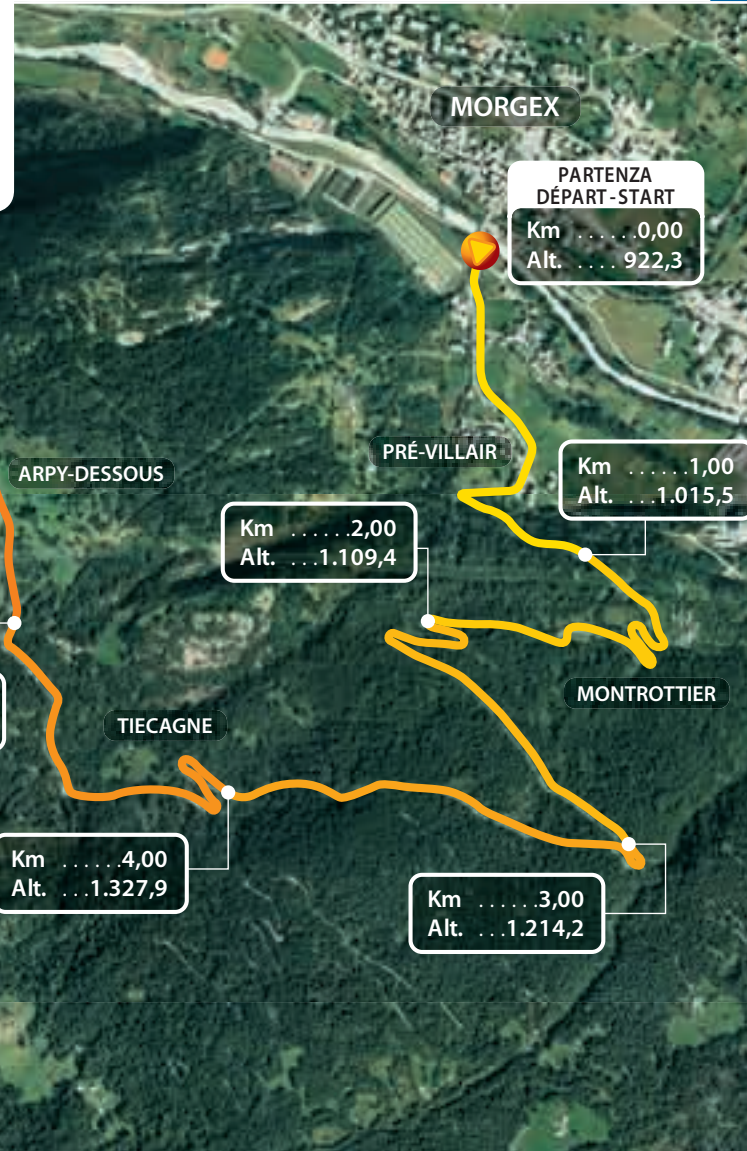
MORGEX

PARTENZA
DÉPART - START
Km . . . . . .0,00
Alt. . . . . 922,3

PRÉ-VILLAIR

Km . . . . . .1,00
Alt. . . .1.015,5

ARPY-DESSOUS

Km . . . . . .2,00
Alt. . . .1.109,4

MONTROTTIER

TIECAGNE

Km . . . . . .4,00
Alt. . . .1.327,9

Km . . . . . .3,00
Alt. . . .1.214,2